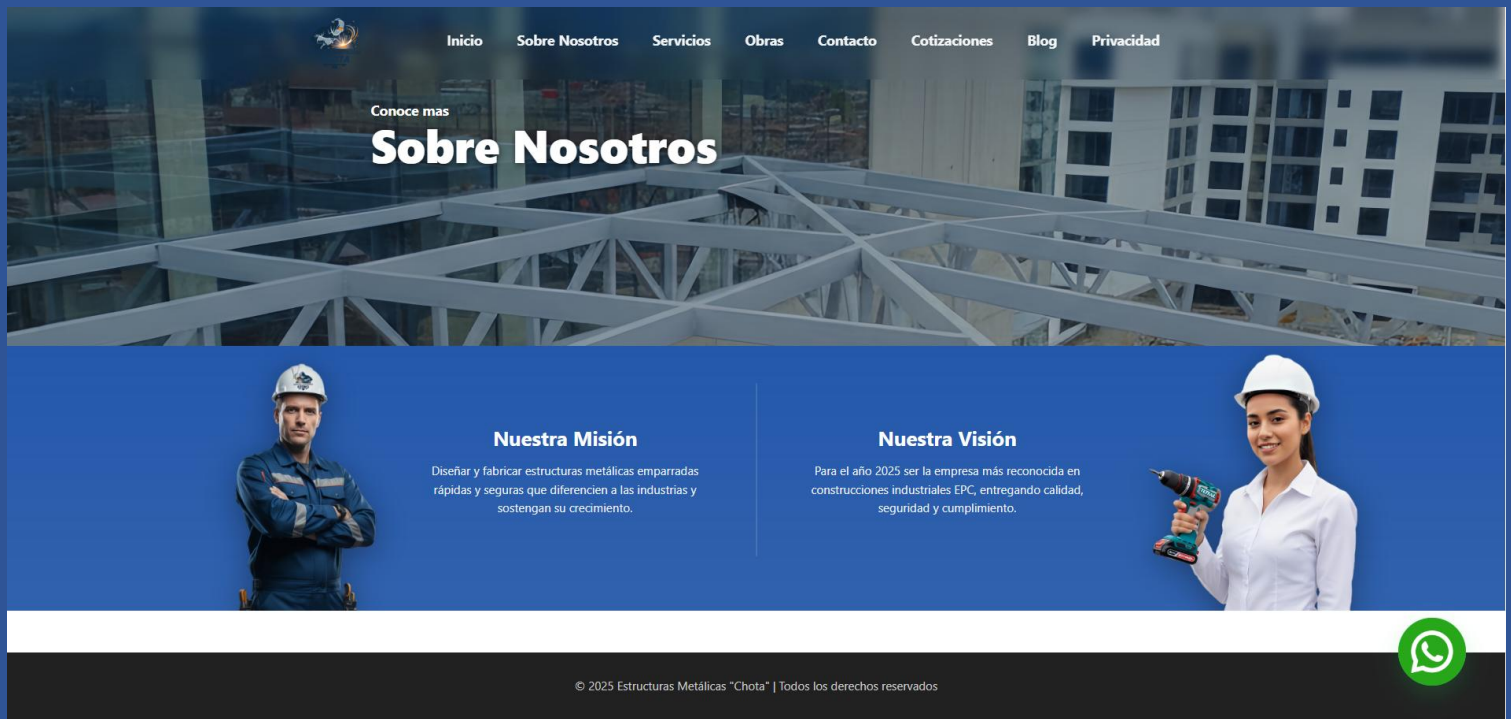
Inicio Sobre Nosotros Servicios Obras Contacto Cotizaciones Blog Privacidad

Conoce mas

Sobre Nosotros

Nuestra Misión

Diseñar y fabricar estructuras metálicas emparradas rápidas y seguras que diferencien a las industrias y sostengan su crecimiento.

Nuestra Visión

Para el año 2025 ser la empresa más reconocida en construcciones industriales EPC, entregando calidad, seguridad y cumplimiento.

© 2025 Estructuras Metálicas "Chota" | Todos los derechos reservados